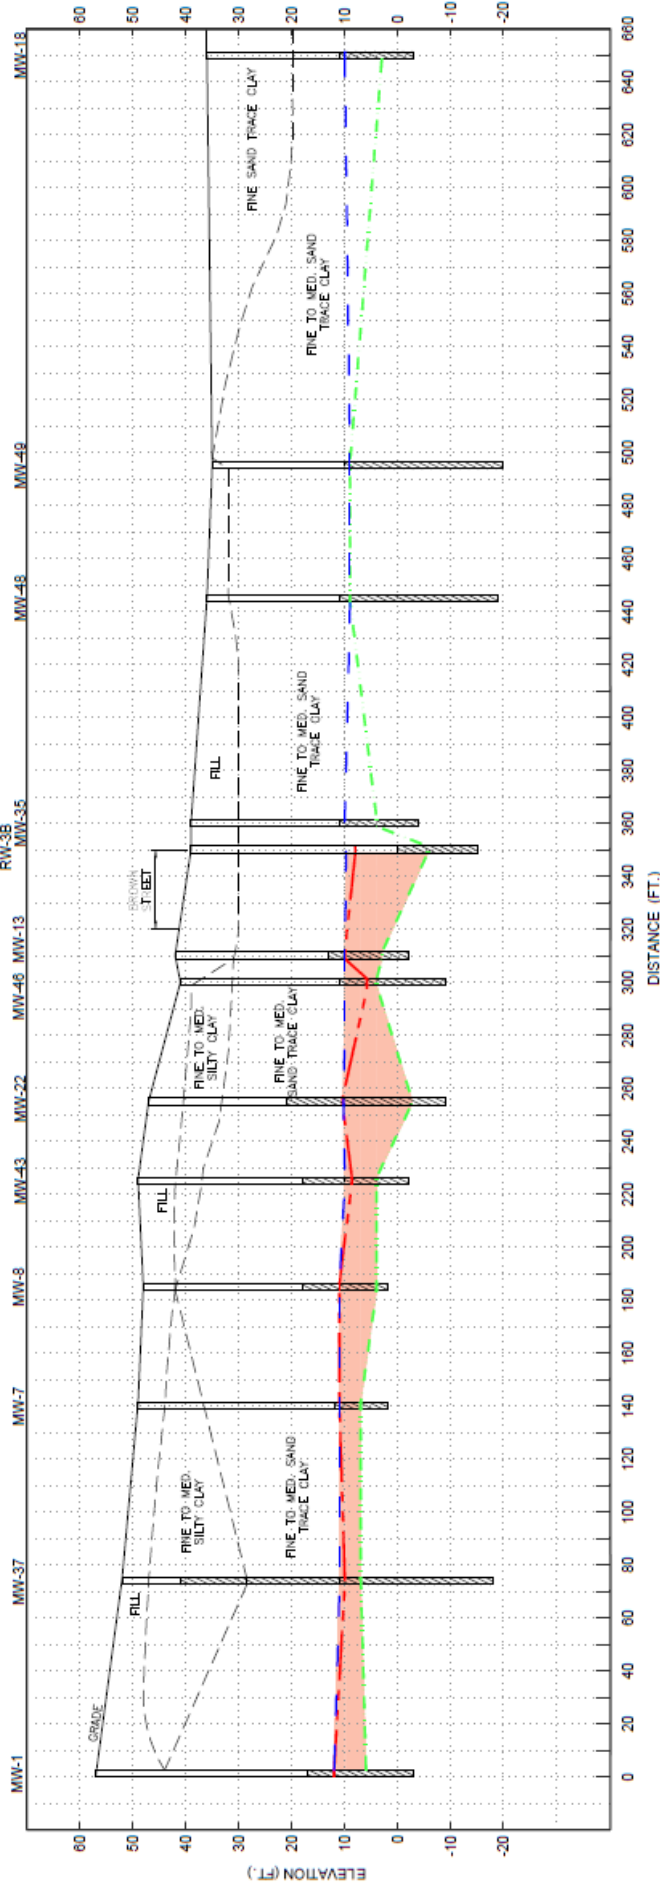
MW-1
MW-37
MW-7
MW-8
MW-43
MW-22
MW-46
MW-13
RW-3B
MW-35
MW-48
MW-49
MW-18

60
50
40
30
20
10
0
-10
-20

ELEVATION (FT.)

GRADE
FILL
FINE TO MED. SILTY CLAY
FINE TO MED. SAND TRACE CLAY
FILL
FINE TO MED. SILTY CLAY
FINE TO MED. SAND TRACE CLAY
BROWN S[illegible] EET
FILL
FINE TO MED. SAND TRACE CLAY
FINE TO MED. SAND TRACE CLAY
FINE SAND TRACE CLAY

0
20
40
60
80
100
120
140
160
180
200
220
240
260
280
300
320
340
360
380
400
420
440
460
480
500
520
540
560
580
600
620
640
660

DISTANCE (FT.)

60
50
40
30
20
10
0
-10
-20